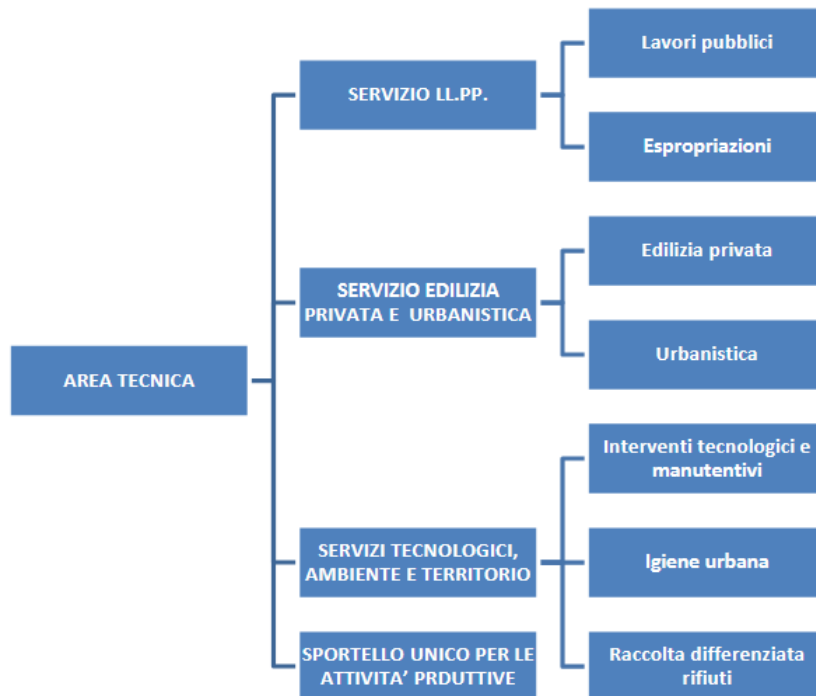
AREA TECNICA

SERVIZIO LL.PP.

Lavori pubblici

Espropriazioni

SERVIZIO EDILIZIA PRIVATA E URBANISTICA

Edilizia privata

Urbanistica

SERVIZI TECNOLOGICI, AMBIENTE E TERRITORIO

Interventi tecnologici e manutentivi

Igiene urbana

Raccolta differenziata rifiuti

SPORTELLO UNICO PER LE ATTIVITA' PRDUTTIVE